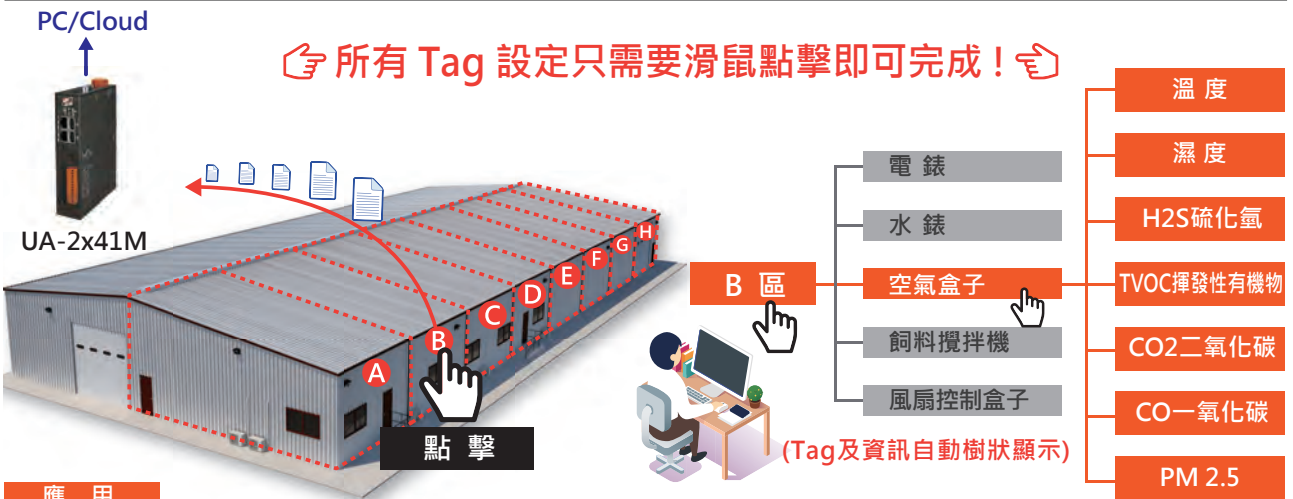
PC/Cloud

UA-2x41M

所有 Tag 設定只需要滑鼠點擊即可完成！

A B C D E F G H

點 擊

B 區

電 錶

水 錶

空氣盒子

飼料攪拌機

風扇控制盒子

溫 度

濕 度

H2S硫化氫

TVOC揮發性有機物

CO2二氧化碳

CO一氧化碳

PM 2.5

(Tag及資訊自動樹狀顯示)

應 用